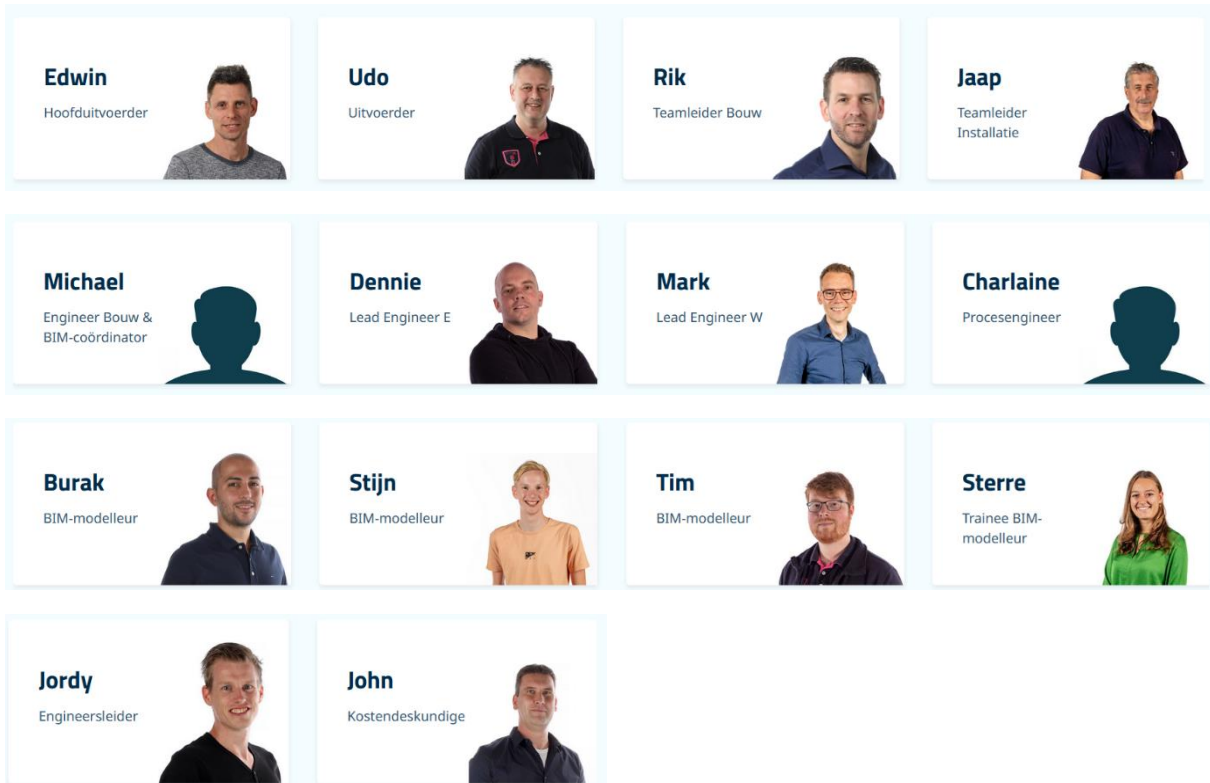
Edwin
Hoofduitvoerder

Udo
Uitvoerder

Rik
Teamleider Bouw

Jaap
Teamleider Installatie

Michael
Engineer Bouw & BIM-coördinator

Dennie
Lead Engineer E

Mark
Lead Engineer W

Charlaine
Procesengineer

Burak
BIM-modelleur

Stijn
BIM-modelleur

Tim
BIM-modelleur

Sterre
Trainee BIM-modelleur

Jordy
Engineersleider

John
Kostendeskundige